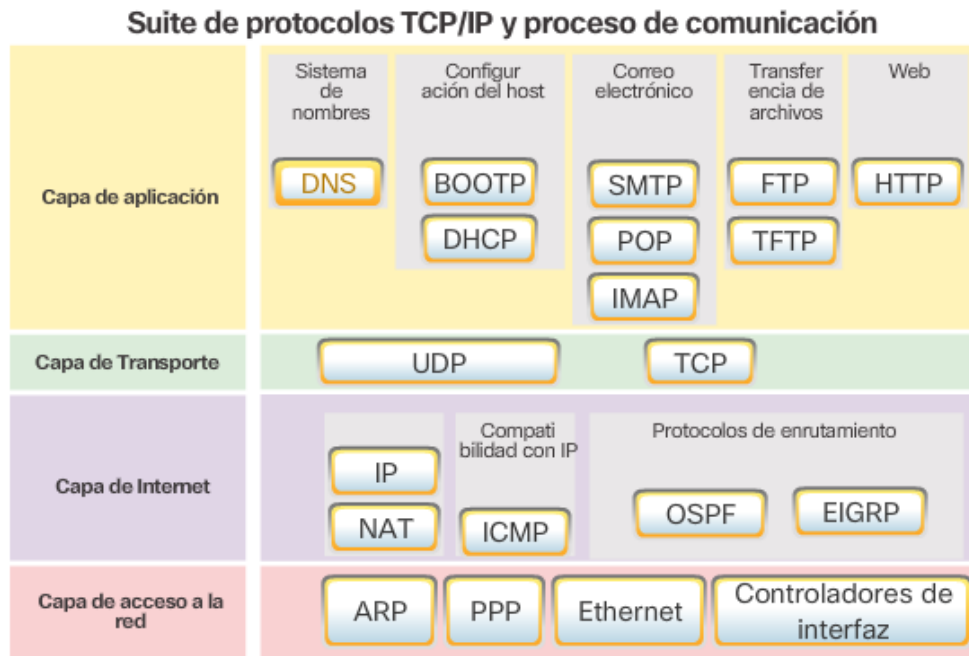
Suite de protocolos TCP/IP y proceso de comunicación

Capa de aplicación

Sistema de nombres
DNS

Configuración del host
BOOTP
DHCP

Correo electrónico
SMTP
POP
IMAP

Transferencia de archivos
FTP
TFTP

Web
HTTP

Capa de Transporte
UDP
TCP

Capa de Internet
IP
NAT

Compatibilidad con IP
ICMP

Protocolos de enrutamiento
OSPF
EIGRP

Capa de acceso a la red
ARP
PPP
Ethernet
Controladores de interfaz